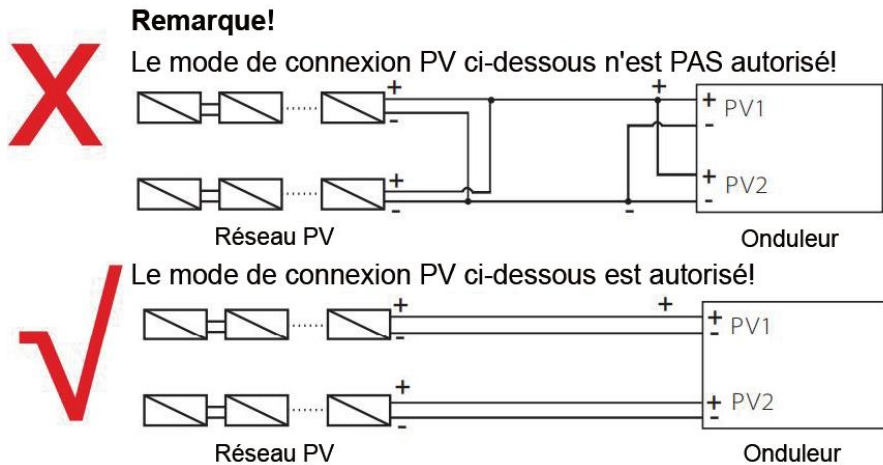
Remarque!

Le mode de connexion PV ci-dessous n'est PAS autorisé!

+ - + - + + PV1 - + PV2 - -

Réseau PV

Onduleur

Le mode de connexion PV ci-dessous est autorisé!

+ - + + PV1 - + - + PV2 -

Réseau PV

Onduleur